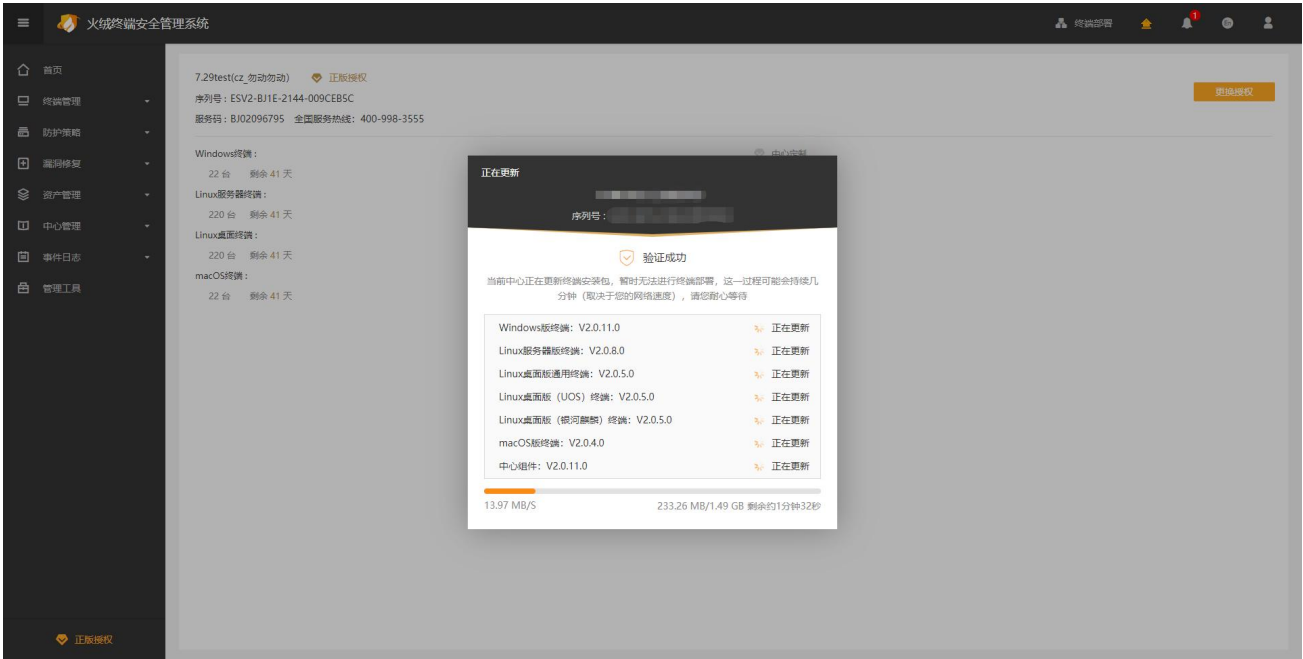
火绒终端安全管理系统

终端部署 1

首页
终端管理
防护策略
漏洞修复
资产管理
中心管理
事件日志
管理工具

正版授权

7.29test(cz_勿动勿动) 正版授权
序列号：ESV2-BJ1E-2144-009CEB5C
服务码：BJ02096795 全国服务热线：400-998-3555

更换授权

Windows终端：
22 台 剩余 41 天
Linux服务器终端：
220 台 剩余 41 天
Linux桌面终端：
220 台 剩余 41 天
macOS终端：
22 台 剩余 41 天

中心安装

正在更新
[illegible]
序列号：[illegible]

验证成功
当前中心正在更新终端安装包，暂时无法进行终端部署，这一过程可能会持续几分钟（取决于您的网络速度），请您耐心等待

| | |
|---|---|
| Windows版终端：V2.0.11.0 | 正在更新 |
| Linux服务器版终端：V2.0.8.0 | 正在更新 |
| Linux桌面版通用终端：V2.0.5.0 | 正在更新 |
| Linux桌面版（UOS）终端：V2.0.5.0 | 正在更新 |
| Linux桌面版（银河麒麟）终端：V2.0.5.0 | 正在更新 |
| macOS版终端：V2.0.4.0 | 正在更新 |
| 中心组件：V2.0.11.0 | 正在更新 |

13.97 MB/S
233.26 MB/1.49 GB 剩余约1分钟32秒